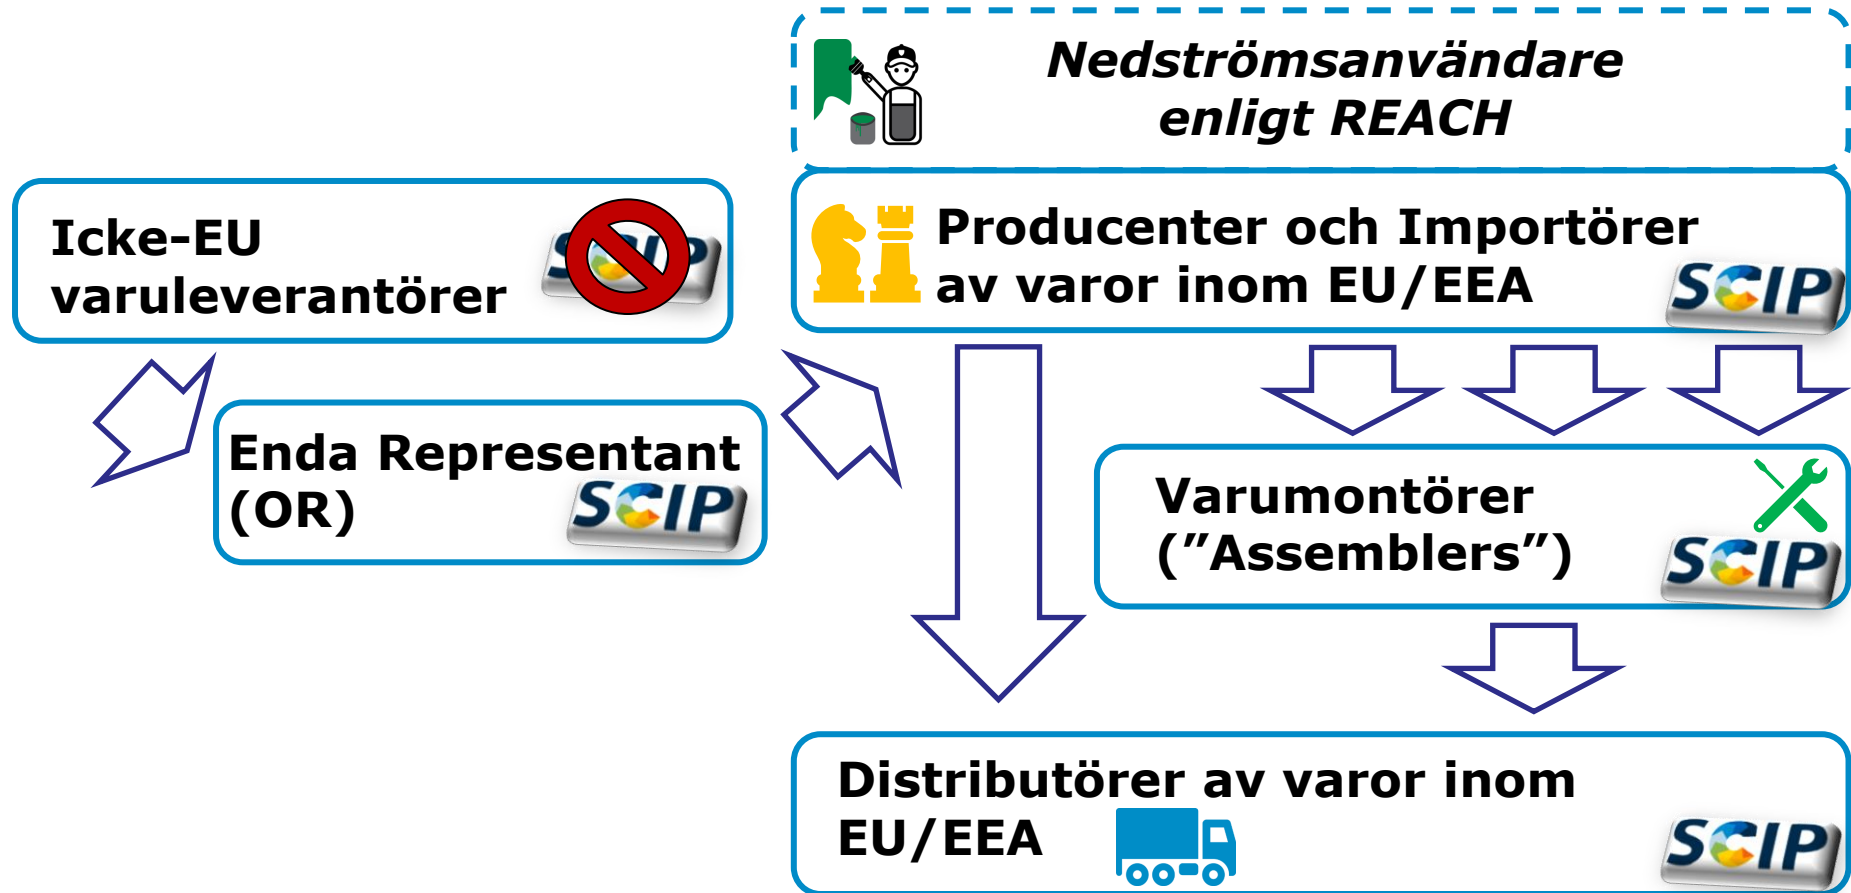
Nedströmsanvändare enligt REACH

Icke-EU varuleverantörer

SCIP

Producenter och Importörer av varor inom EU/EEA

SCIP

Enda Representant (OR)

SCIP

Varumontörer ("Assemblers")

SCIP

Distributörer av varor inom EU/EEA

SCIP